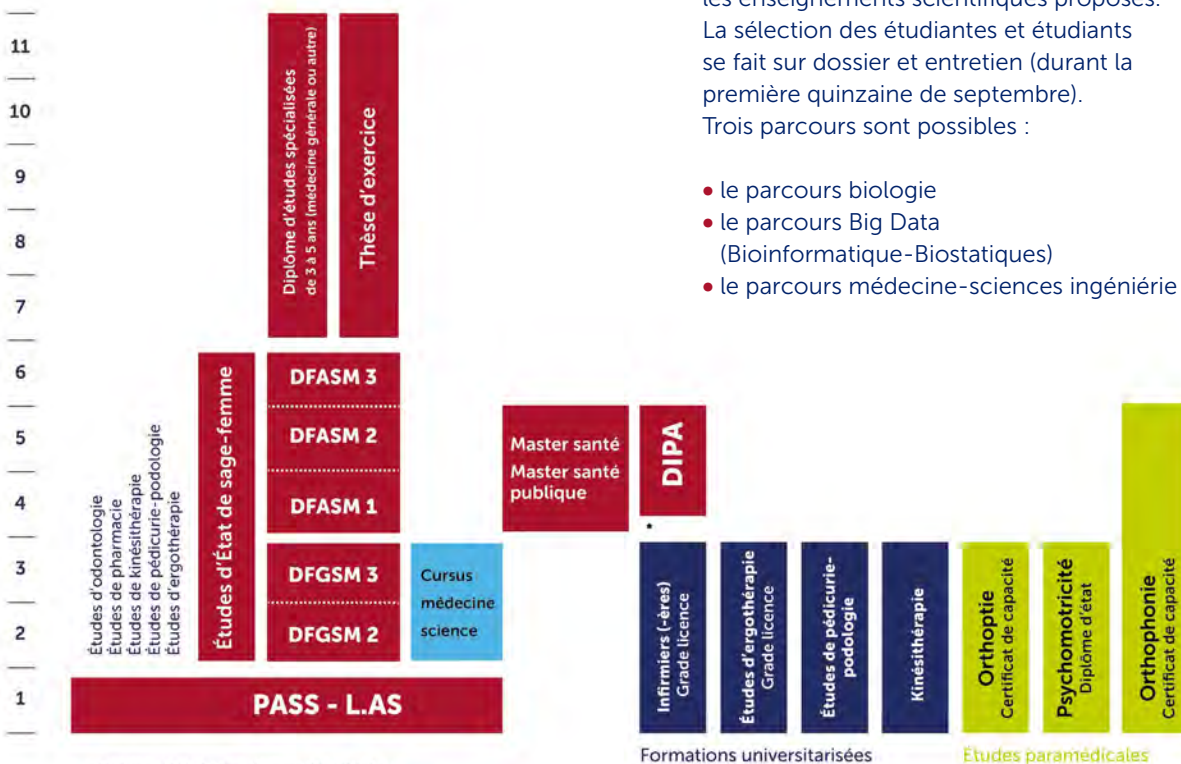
11
10
9
8
7
6
5
4
3
2
1

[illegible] enseignements scientifiques proposés.
La sélection des étudiantes et étudiants se fait sur dossier et entretien (durant la première quinzaine de septembre).
Trois parcours sont possibles :

• le parcours biologie
• le parcours Big Data (Bioinformatique-Biostatiques)
• le parcours médecine-sciences ingéniérie

Diplôme d'études spécialisées de 3 à 5 ans (médecine générale ou autre)

Thèse d'exercice

Études d'odontologie
Études de pharmacie
Études de kinésithérapie
Études de pédicurie-podologie
Études d'ergothérapie

Études d'État de sage-femme

DFASM 3
DFASM 2
DFASM 1
DFGSM 3
DFGSM 2

Cursus médecine science

Master santé
Master santé publique

DIPA

PASS - L.AS

Infirmiers (-ères) Grade licence

Études d'ergothérapie Grade licence

Études de pédicurie-podologie

Kinésithérapie

Orthoptie Certificat de capacité

Psychomotricité Diplôme d'état

Orthophonie Certificat de capacité

Formations universitarisées

Études paramédicales